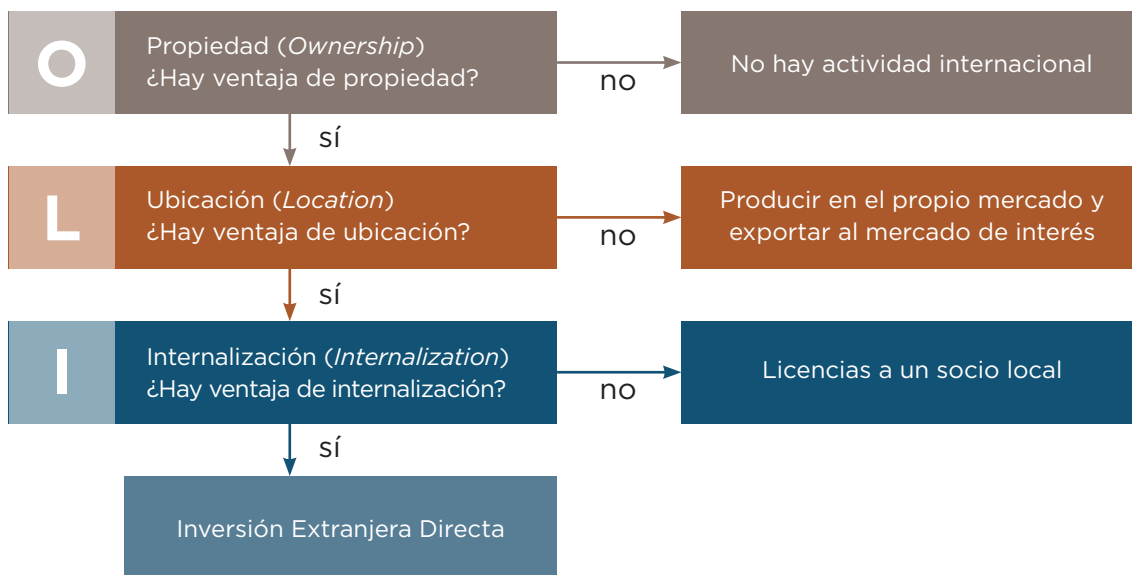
O

Propiedad (*Ownership*)
¿Hay ventaja de propiedad?

no

No hay actividad internacional

sí

L

Ubicación (*Location*)
¿Hay ventaja de ubicación?

no

Producir en el propio mercado y exportar al mercado de interés

sí

I

Internalización (*Internalization*)
¿Hay ventaja de internalización?

no

Licencias a un socio local

sí

Inversión Extranjera Directa